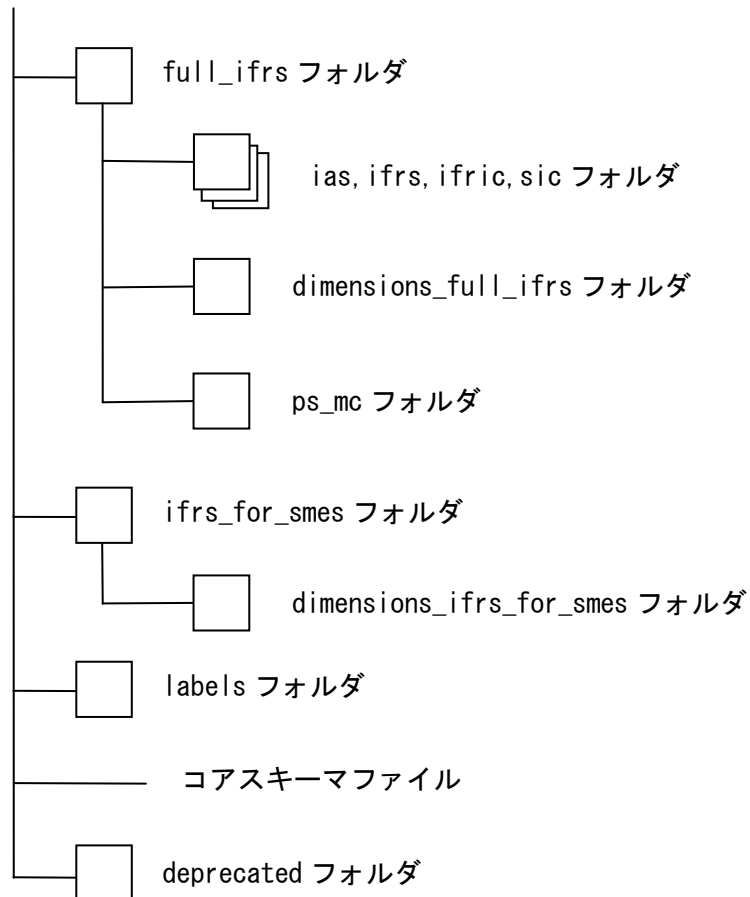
full_ifrs フォルダ

ias, ifrs, ifric, sic フォルダ

dimensions_full_ifrs フォルダ

ps_mc フォルダ

ifrs_for_smes フォルダ

dimensions_ifrs_for_smes フォルダ

labels フォルダ

コアスキーマファイル

deprecated フォルダ